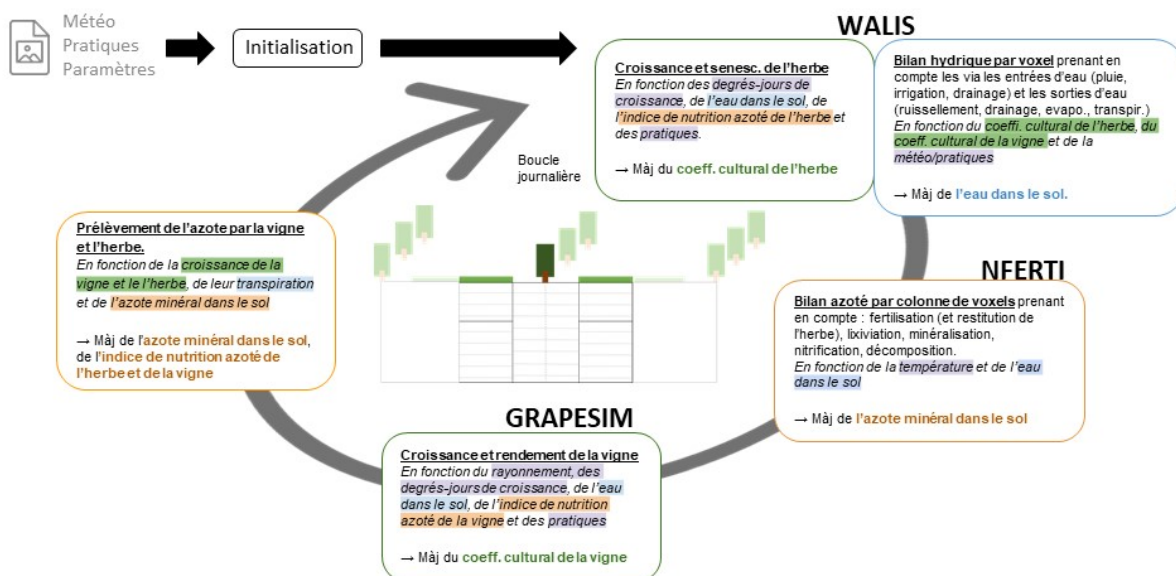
Météo
Pratiques
Paramètres

Initialisation

WALIS

Croissance et senesc. de l'herbe
En fonction des degrés-jours de croissance, de l'eau dans le sol, de l'indice de nutrition azoté de l'herbe et des pratiques.

→ Màj du coeff. cultural de l'herbe

Bilan hydrique par voxel prenant en compte les via les entrées d'eau (pluie, irrigation, drainage) et les sorties d'eau (ruissellement, drainage, evapo., transpir.)
En fonction du coeffi. cultural de l'herbe, du coeff. cultural de la vigne et de la météo/pratiques

→ Màj de l'eau dans le sol.

Boucle journalière

Prélèvement de l'azote par la vigne et l'herbe.
En fonction de la croissance de la vigne et le l'herbe, de leur transpiration et de l'azote minéral dans le sol

→ Màj de l'azote minéral dans le sol, de l'indice de nutrition azoté de l'herbe et de la vigne

NFERTI

Bilan azoté par colonne de voxels prenant en compte : fertilisation (et restitution de l'herbe), lixiviation, minéralisation, nitrification, décomposition.
En fonction de la température et de l'eau dans le sol

→ Màj de l'azote minéral dans le sol

GRAPESIM

Croissance et rendement de la vigne
En fonction du rayonnement, des degrés-jours de croissance, de l'eau dans le sol, de l'indice de nutrition azoté de la vigne et des pratiques

→ Màj du coeff. cultural de la vigne